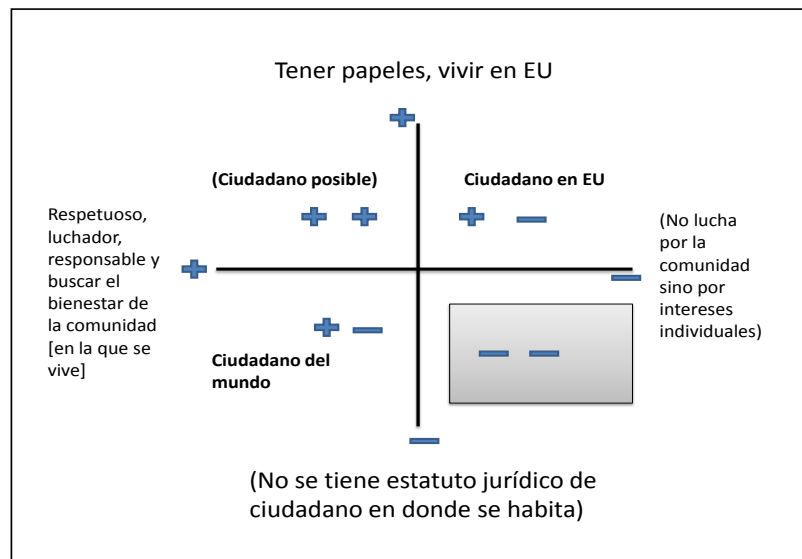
Tener papeles, vivir en EU

+

(Ciudadano posible)

Ciudadano en EU

Respetuoso, luchador, responsable y buscar el bienestar de la comunidad [en la que se vive]

+ +

+ −

(No lucha por la comunidad sino por intereses individuales)

+

−

+ −

Ciudadano del mundo

− −

−

(No se tiene estatuto jurídico de ciudadano en donde se habita)